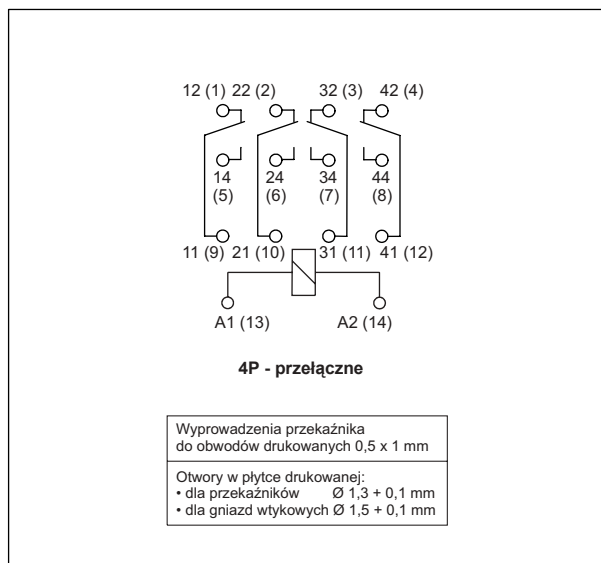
12 (1) 22 (2) 32 (3) 42 (4)

14 (5) 24 (6) 34 (7) 44 (8)

11 (9) 21 (10) 31 (11) 41 (12)

A1 (13) A2 (14)

4P - przełączne

| Wyprowadzenia przekaźnika do obwodów drukowanych 0,5 x 1 mm |
|---|
| Otwory w płytce drukowanej:<br>• dla przekaźników Ø 1,3 + 0,1 mm<br>• dla gniazd wtykowych Ø 1,5 + 0,1 mm |